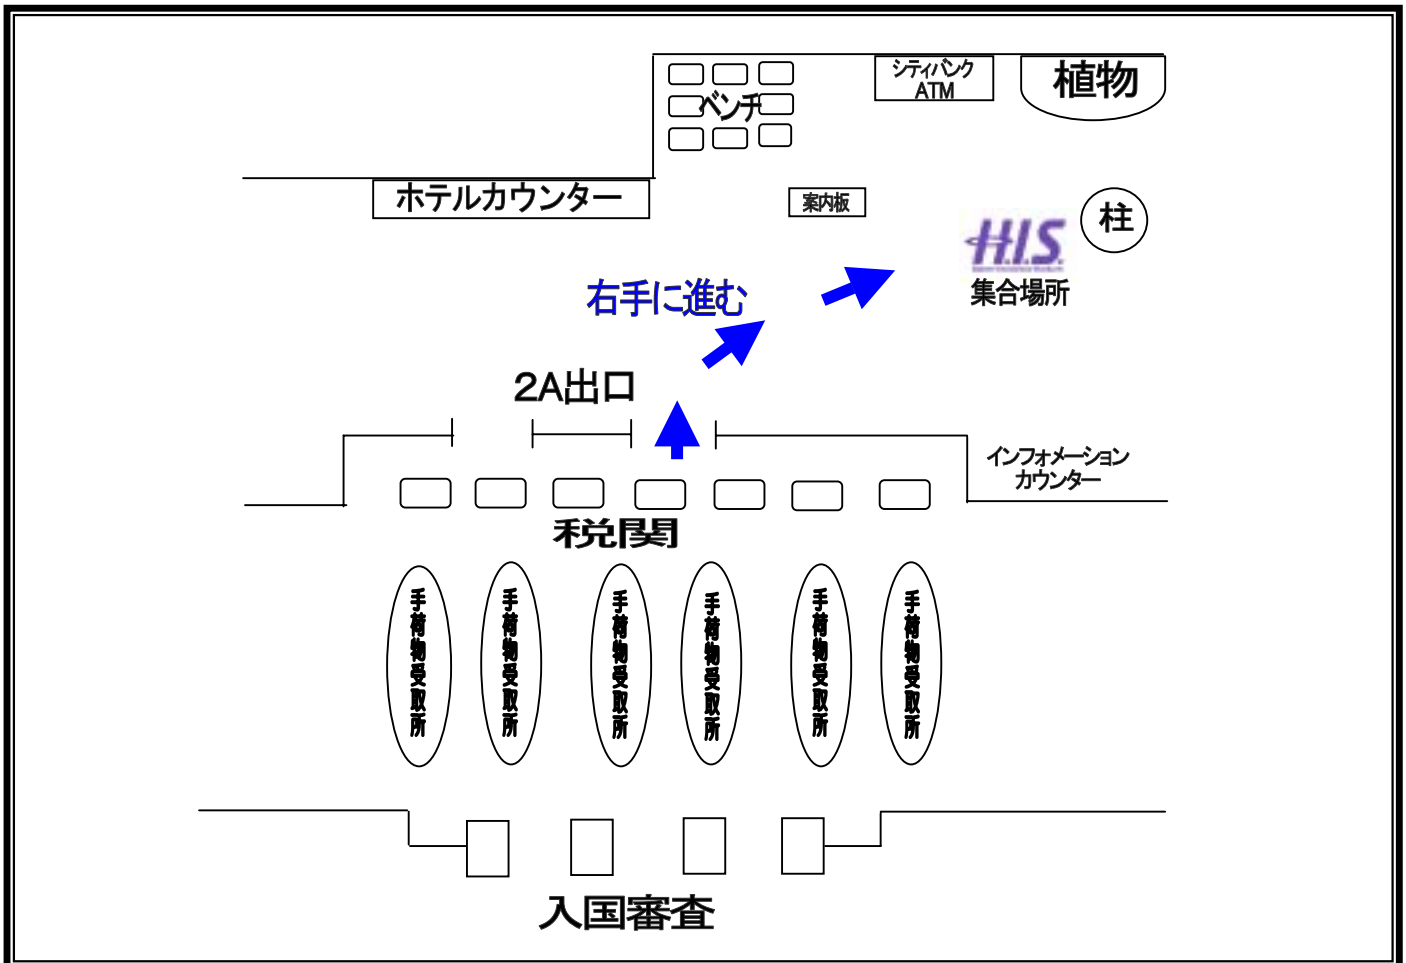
ベンチ

シティバンク ATM

植物

ホテルカウンター

案内板

柱

H.I.S.

集合場所

右手に進む

2A出口

インフォメーション カウンター

税関

手荷物受取所

手荷物受取所

手荷物受取所

手荷物受取所

手荷物受取所

手荷物受取所

入国審査